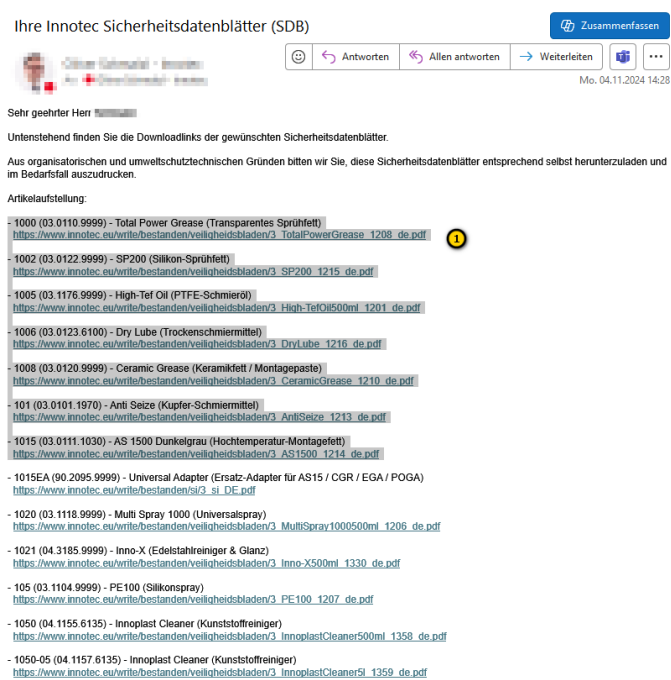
Ihre Innotec Sicherheitsdatenblätter (SDB)

Zusammenfassen

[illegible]
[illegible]

Antworten | Allen antworten | Weiterleiten

Mo. 04.11.2024 14:28

Sehr geehrter Herr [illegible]

Untenstehend finden Sie die Downloadlinks der gewünschten Sicherheitsdatenblätter.

Aus organisatorischen und umweltschutztechnischen Gründen bitten wir Sie, diese Sicherheitsdatenblätter entsprechend selbst herunterzuladen und im Bedarfsfall auszudrucken.

Artikelaufstellung:

- 1000 (03.0110.9999) - Total Power Grease (Transparentes Sprühfett)
https://www.innotec.eu/write/bestanden/veiligheidsbladen/3_TotalPowerGrease_1208_de.pdf

1

- 1002 (03.0122.9999) - SP200 (Silikon-Sprühfett)
https://www.innotec.eu/write/bestanden/veiligheidsbladen/3_SP200_1215_de.pdf

- 1005 (03.1176.9999) - High-Tef Oil (PTFE-Schmieröl)
https://www.innotec.eu/write/bestanden/veiligheidsbladen/3_High-TefOil500ml_1201_de.pdf

- 1006 (03.0123.6100) - Dry Lube (Trockenschmiermittel)
https://www.innotec.eu/write/bestanden/veiligheidsbladen/3_DryLube_1216_de.pdf

- 1008 (03.0120.9999) - Ceramic Grease (Keramikfett / Montagepaste)
https://www.innotec.eu/write/bestanden/veiligheidsbladen/3_CeramicGrease_1210_de.pdf

- 101 (03.0101.1970) - Anti Seize (Kupfer-Schmiermittel)
https://www.innotec.eu/write/bestanden/veiligheidsbladen/3_AntiSeize_1213_de.pdf

- 1015 (03.0111.1030) - AS 1500 Dunkelgrau (Hochtemperatur-Montagefett)
https://www.innotec.eu/write/bestanden/veiligheidsbladen/3_AS1500_1214_de.pdf

- 1015EA (90.2095.9999) - Universal Adapter (Ersatz-Adapter für AS15 / CGR / EGA / POGA)
https://www.innotec.eu/write/bestanden/si/3_si_DE.pdf

- 1020 (03.1118.9999) - Multi Spray 1000 (Universalspray)
https://www.innotec.eu/write/bestanden/veiligheidsbladen/3_MultiSpray1000500ml_1206_de.pdf

- 1021 (04.3185.9999) - Inno-X (Edelstahlreiniger & Glanz)
https://www.innotec.eu/write/bestanden/veiligheidsbladen/3_Inno-X500ml_1330_de.pdf

- 105 (03.1104.9999) - PE100 (Silikonspray)
https://www.innotec.eu/write/bestanden/veiligheidsbladen/3_PE100_1207_de.pdf

- 1050 (04.1155.6135) - Innoplast Cleaner (Kunststoffreiniger)
https://www.innotec.eu/write/bestanden/veiligheidsbladen/3_InnoplastCleaner500ml_1358_de.pdf

- 1050-05 (04.1157.6135) - Innoplast Cleaner (Kunststoffreiniger)
https://www.innotec.eu/write/bestanden/veiligheidsbladen/3_InnoplastCleaner5l_1359_de.pdf